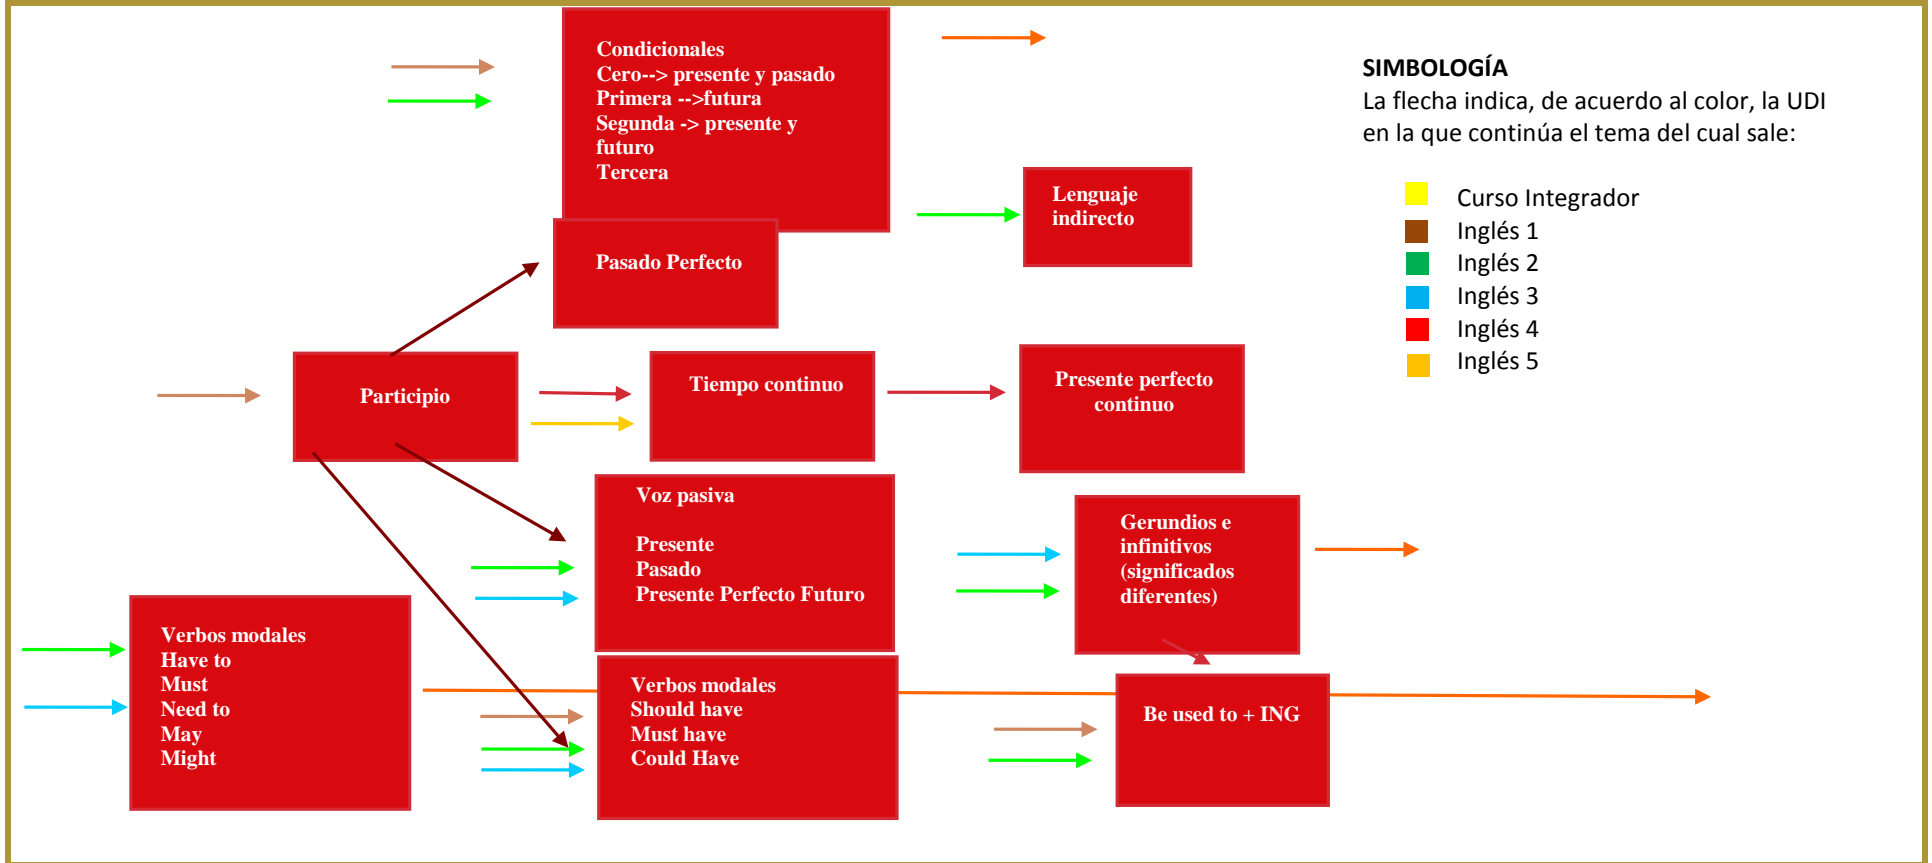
Condicionales
Cero--> presente y pasado
Primera -->futura
Segunda -> presente y futuro
Tercera

SIMBOLOGÍA
La flecha indica, de acuerdo al color, la UDI en la que continúa el tema del cual sale:

Curso Integrador
Inglés 1
Inglés 2
Inglés 3
Inglés 4
Inglés 5

Lenguaje indirecto

Pasado Perfecto

Participio

Tiempo continuo

Presente perfecto continuo

Voz pasiva

Presente
Pasado
Presente Perfecto Futuro

Gerundios e infinitivos (significados diferentes)

Verbos modales
Have to
Must
Need to
May
Might

Verbos modales
Should have
Must have
Could Have

Be used to + ING